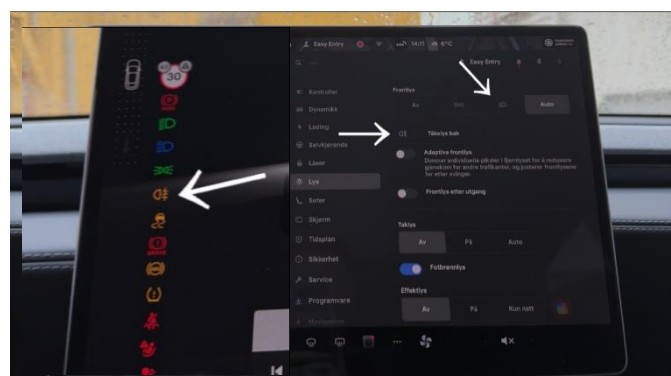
30

Easy Entry
14:11
6°C

Easy Entry

Kontroller
Dynamikk
Lading
Selvkjørende
Låser
Lys
Seter
Skjerm
Tidsplan
Sikkerhet
Service
Programvare
Navigasjon

Frontlys
Av
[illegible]
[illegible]
Auto

Tåkelys bak

Adaptive frontlys
Dimmer individuelle piksler i fjernlyset for å redusere gjenskinn for andre trafikanter, og justerer frontlysene for etter svinger.

Frontlys etter utgang

Takiys
Av
På
Auto

Fotbrennlys

Effektlys
Av
På
Kun natt